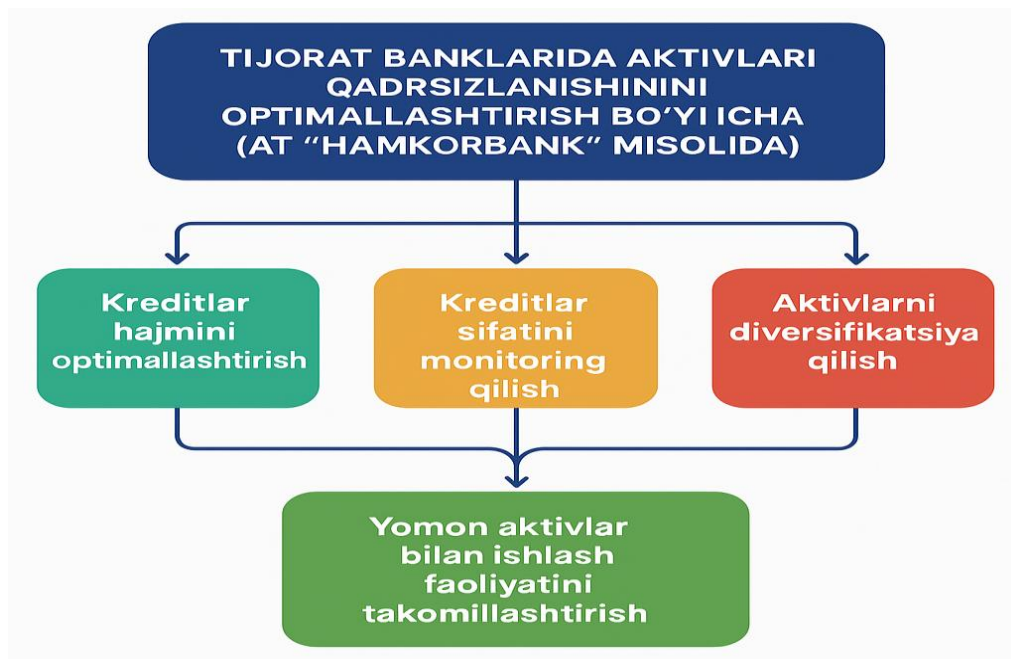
TIJORAT BANKLARIDA AKTIVLARI QADRSIZLANISHININI OPTIMALLASHTIRISH BO'YI ICHA (AT "HAMKORBANK" MISOLIDA)

Kreditlar hajmini optimallashtirish

Kreditlar sifatini monitoring qilish

Aktivlarni diversifikatsiya qilish

Yomon aktivlar bilan ishlash faoliyatini takomillashtirish